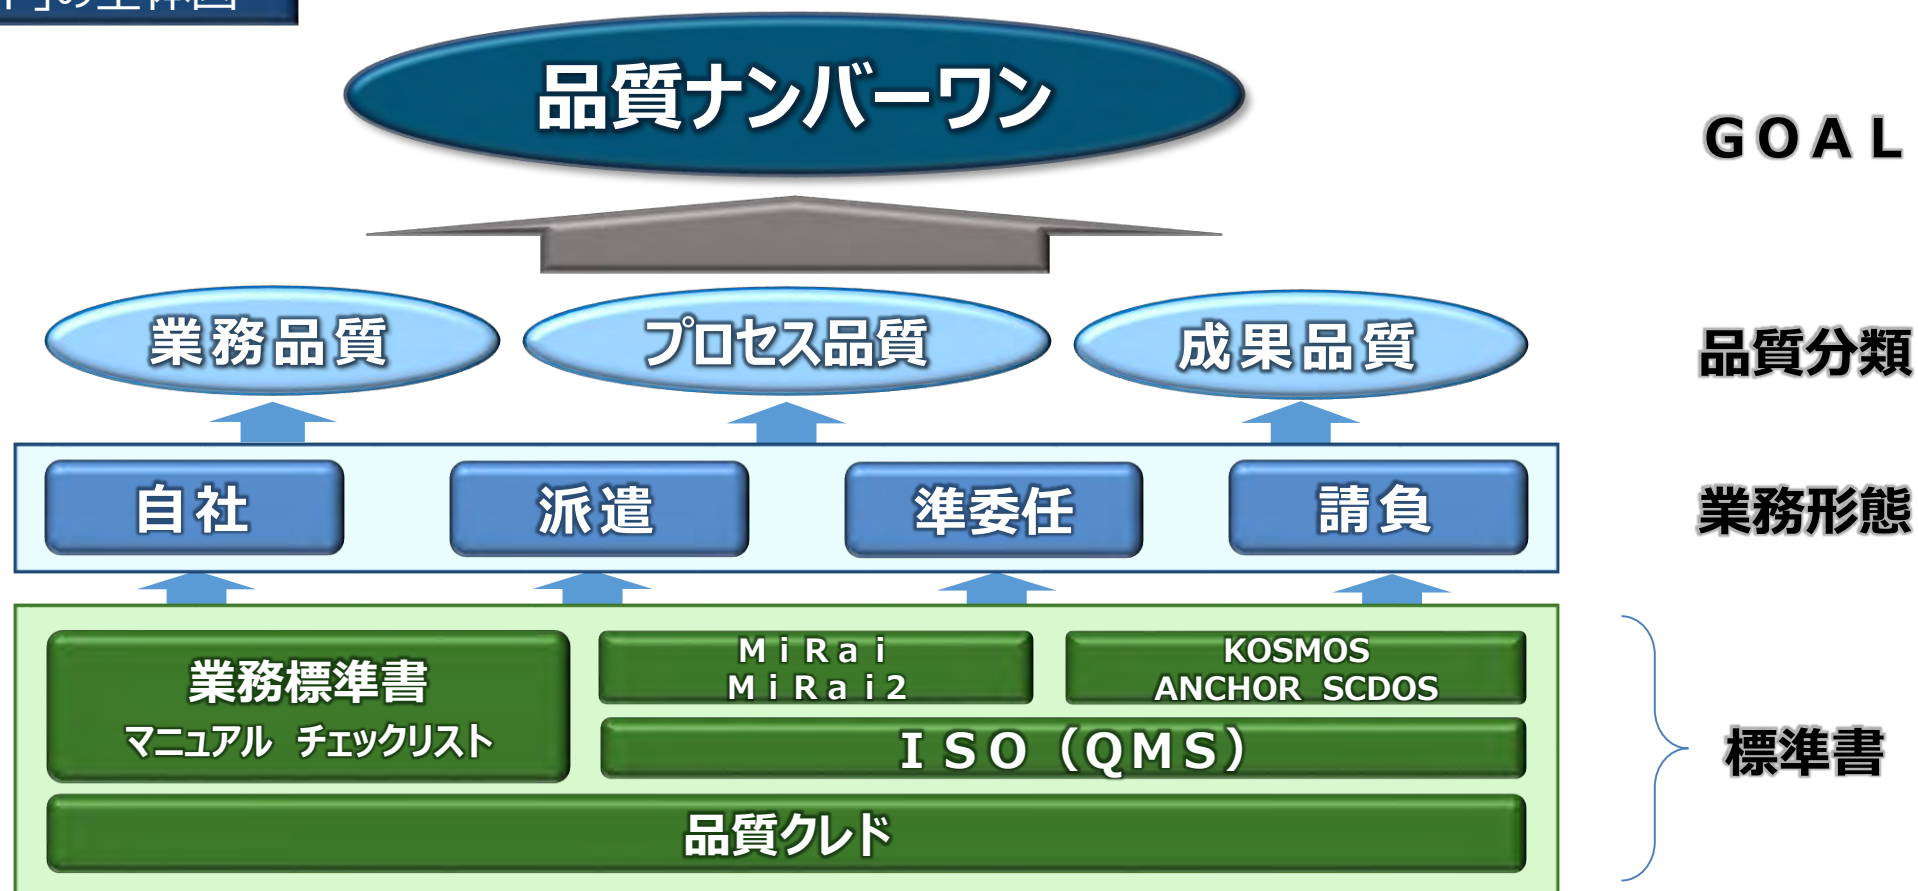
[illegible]

品質ナンバーワン

GOAL

業務品質

プロセス品質

成果品質

品質分類

自社

派遣

準委任

請負

業務形態

業務標準書
マニュアル　チェックリスト

MiRai
MiRai2

KOSMOS
ANCHOR　SCDOS

ISO（QMS）

品質クレド

標準書